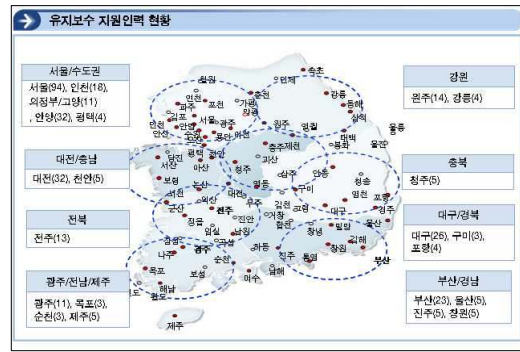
유지보수 지원인력 현황

서울/수도권
서울(94), 인천(18), 의정부/고양(11), 안양(32), 평택(4)

대전/충남
대전(32), 천안(5)

전북
전주(13)

광주/전남/제주
광주(11), 목포(3), 순천(3), 제주(5)

강원
원주(14), 강릉(4)

충북
청주(5)

대구/경북
대구(25), 구미(3), 포항(4)

부산/경남
부산(23), 울산(5), 진주(5), 창원(5)

철원
속초
파주
포천
춘천
강릉
동해
삼척
울릉
원주
영월
충주제천
태백
괴산
울진
영주
안동
청송
상주
구미
영천
포항
김천
대구
경주
울산
서산
당진
아산
보령
서천
공주
대전
군산
전주
정읍
진안
남원
임실
거창
합천
창녕
밀양
김해
부산
창원
통영
진주
하동
남해
여수
순천
광주
보성
나주
목포
해남
완도
제주
서울
인천
김포
평택
안성
이천
광명
안산
수원
광주
가평
양평
홍성
논산
익산
고창
영광
함평
장성
여주
청주
옥천
영동
무주
거제
고흥
장흥
강진